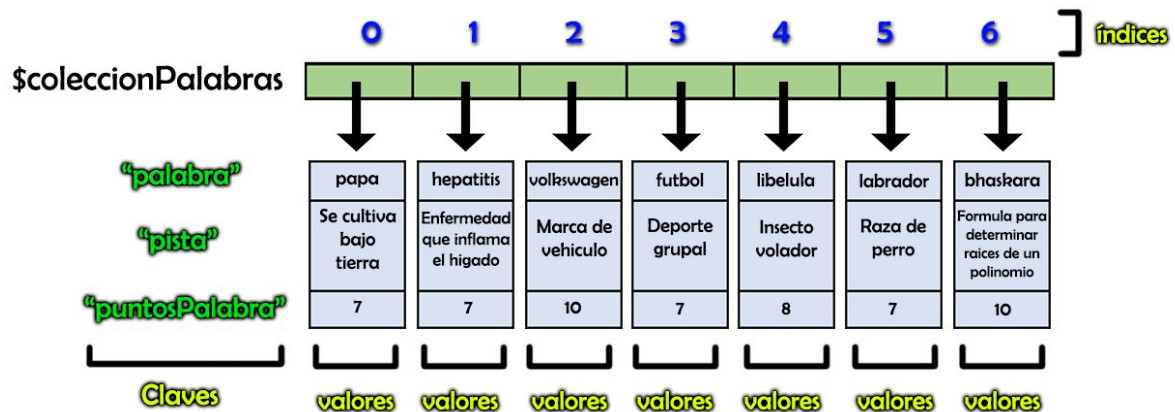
0 1 2 3 4 5 6 índices

$coleccionPalabras

| | 0 | 1 | 2 | 3 | 4 | 5 | 6 |
|---|---|---|---|---|---|---|---|
| "palabra" | papa | hepatitis | volkswagen | futbol | libelula | labrador | bhaskara |
| "pista" | Se cultiva bajo tierra | Enfermedad que inflama el higado | Marca de vehiculo | Deporte grupal | Insecto volador | Raza de perro | Formula para determinar raices de un polinomio |
| "puntosPalabra" | 7 | 7 | 10 | 7 | 8 | 7 | 10 |

Claves valores valores valores valores valores valores valores